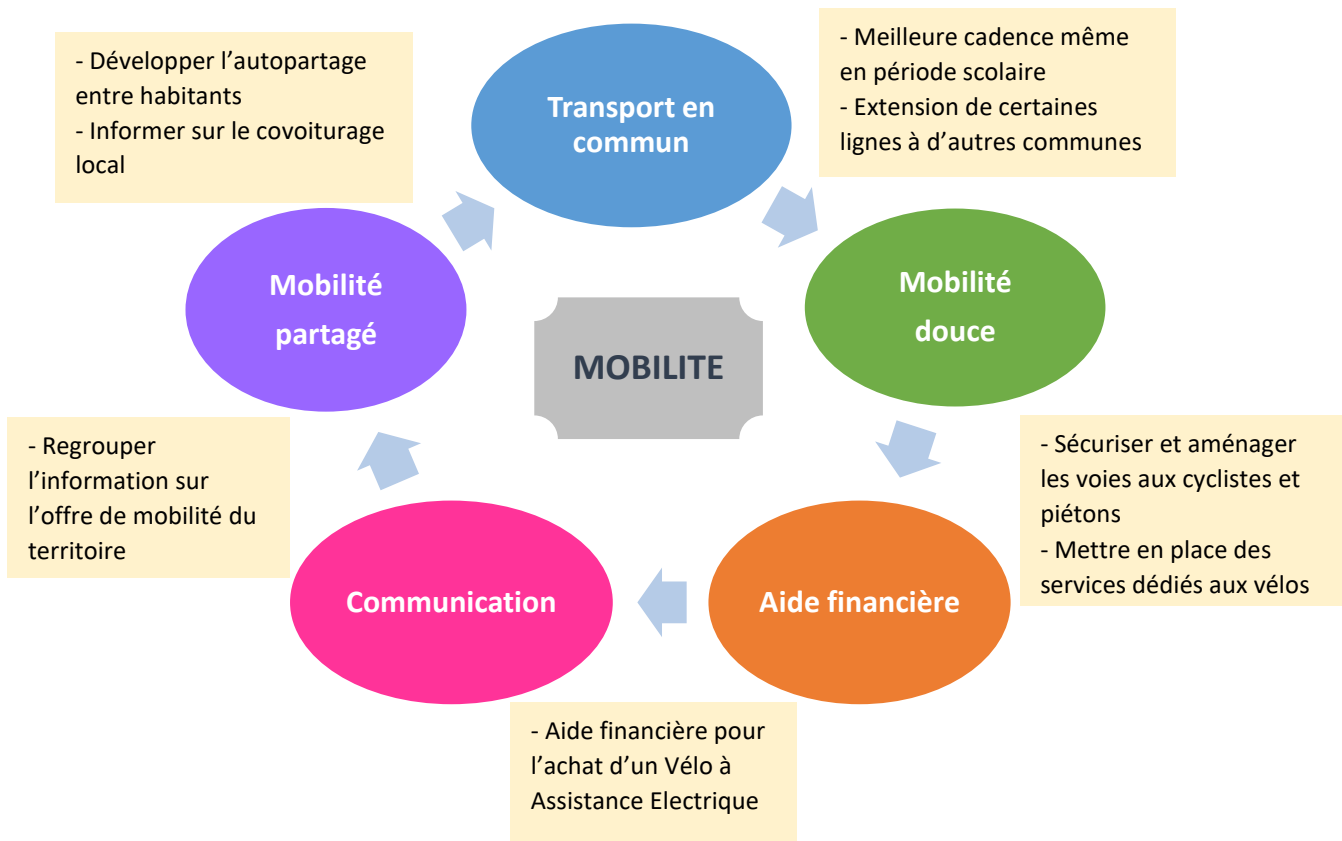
- Développer l’autopartage entre habitants
- Informer sur le covoiturage local

Transport en commun

- Meilleure cadence même en période scolaire
- Extension de certaines lignes à d’autres communes

Mobilité partagé

MOBILITE

Mobilité douce

- Regrouper l’information sur l’offre de mobilité du territoire

- Sécuriser et aménager les voies aux cyclistes et piétons
- Mettre en place des services dédiés aux vélos

Communication

Aide financière

- Aide financière pour l’achat d’un Vélo à Assistance Electrique